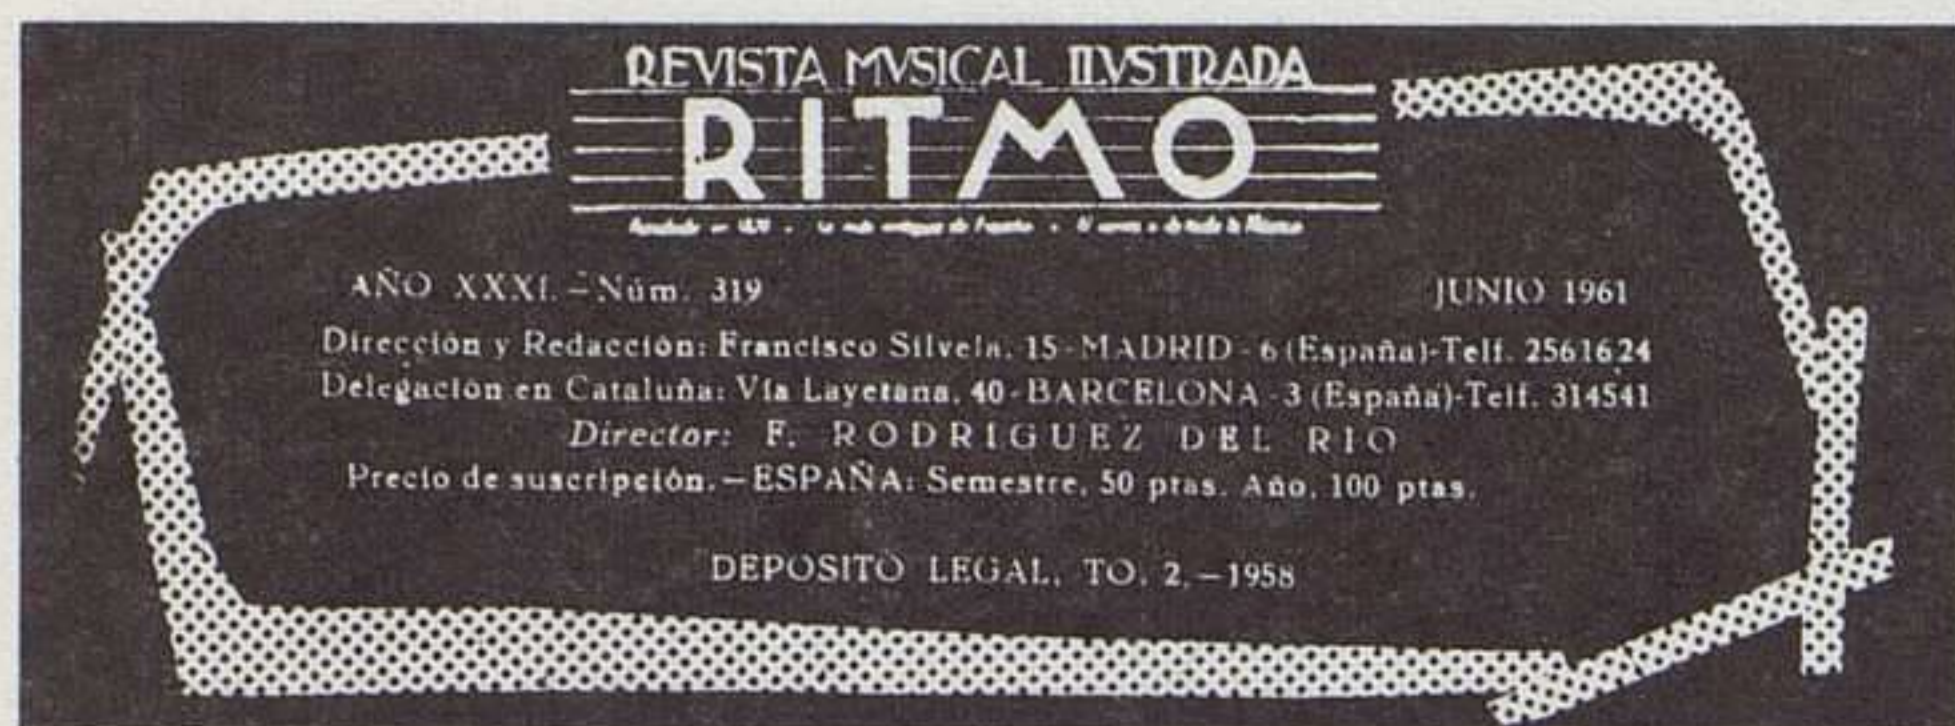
REVISTA MVSICAL ILVSTRADA
RITMO
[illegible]

AÑO XXXI.—Núm. 319 JUNIO 1961

Dirección y Redacción: Francisco Silvela, 15 - MADRID - 6 (España)-Telf. 2561624
Delegación en Cataluña: Vía Layetana, 40 - BARCELONA - 3 (España)-Telf. 314541
Director: F. RODRIGUEZ DEL RIO
Precio de suscripción.—ESPAÑA: Semestre, 50 ptas. Año, 100 ptas.

DEPOSITO LEGAL, TO. 2.—1958